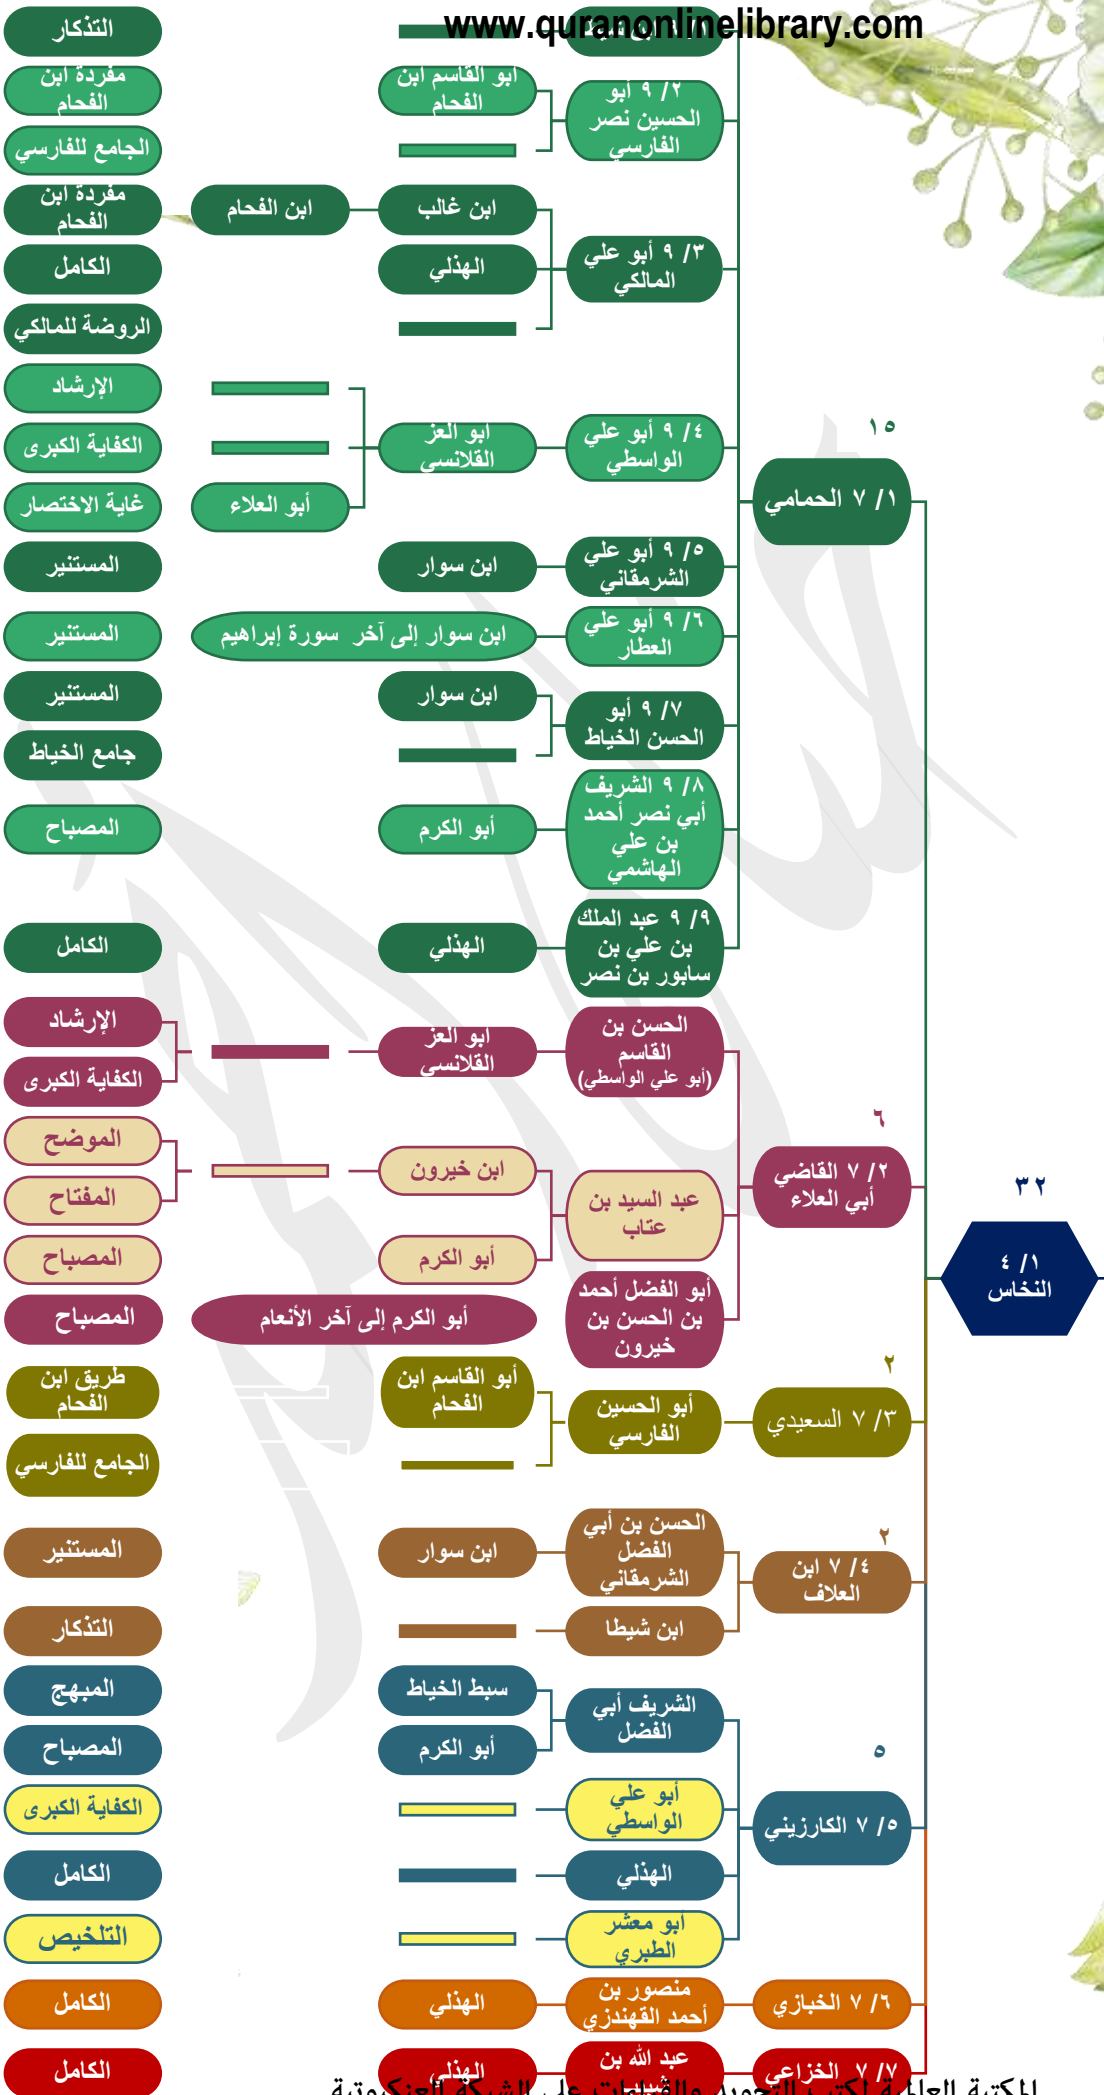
www.quranonlinelibrary.com

التذكار
مفردة ابن الفحام
الجامع للفارسي
مفردة ابن الفحام
الكامل
الروضة للمالكي
الإرشاد
الكفاية الكبرى
غاية الاختصار
المستنير
المستنير
المستنير
جامع الخياط
المصباح
الكامل
الإرشاد
الكفاية الكبرى
الموضح
المفتاح
المصباح
المصباح
طريق ابن الفحام
الجامع للفارسي
المستنير
التذكار
المبهج
المصباح
الكفاية الكبرى
الكامل
التلخيص
الكامل
الكامل

ابن الفحام
أبو العلاء
ابن سوار إلى آخر سورة إبراهيم
أبو الكرم إلى آخر الأنعام

أبو القاسم ابن الفحام
ابن غالب
الهذلي
أبو العز القلانسي
ابن سوار
ابن سوار
أبو الكرم
الهذلي
أبو العز القلانسي
ابن خيرون
أبو الكرم
أبو القاسم ابن الفحام
ابن سوار
سبط الخياط
أبو الكرم
الهذلي
الهذلي

٢/ ٩ أبو الحسين نصر الفارسي
٣/ ٩ أبو علي المالكي
٤/ ٩ أبو علي الواسطي
٥/ ٩ أبو علي الشرمقاني
٦/ ٩ أبو علي العطار
٧/ ٩ أبو الحسن الخياط
٨/ ٩ الشريف أبي نصر أحمد بن علي الهاشمي
٩/ ٩ عبد الملك بن علي بن سابور بن نصر
الحسن بن القاسم (أبو علي الواسطي)
عبد السيد بن عتاب
أبو الفضل أحمد بن الحسن بن خيرون
أبو الحسين الفارسي
الحسن بن أبي الفضل الشرمقاني
ابن شيطا
الشريف أبي الفضل
أبو علي الواسطي
الهذلي
أبو معشر الطبري
منصور بن أحمد القهندزي
عبد الله بن

١٥
١/ ٧ الحمامي
٦
٢/ ٧ القاضي أبي العلاء
٢
٣/ ٧ السعيدي
٢
٤/ ٧ ابن العلاف
٥
٥/ ٧ الكارزيني
٦/ ٧ الخبازي
٧/ ٧ الخزاعي

٣٢
١/ ٤ النخاس

المكتبة العامة لكتب التجويد والقراءات على الشبكة العنكبوتية